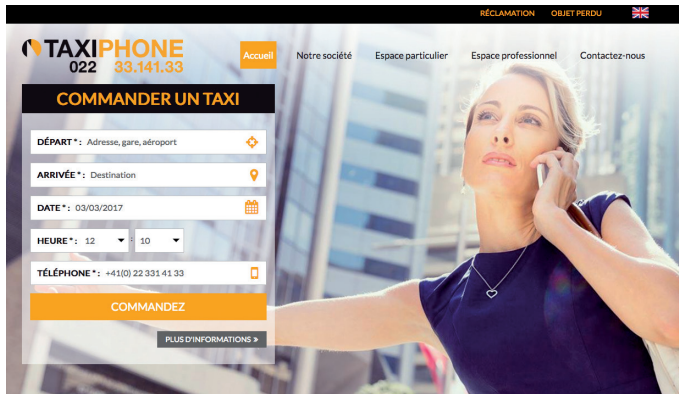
RÉCLAMATION OBJET PERDU

TAXIPHONE 022 33.141.33

Accueil Notre société Espace particulier Espace professionnel Contactez-nous

COMMANDER UN TAXI

DÉPART* : Adresse, gare, aéroport

ARRIVÉE* : Destination

DATE* : 03/03/2017

HEURE* : 12 : 10

TÉLÉPHONE* : +41(0) 22 331 41 33

COMMANDEZ

PLUS D'INFORMATIONS »